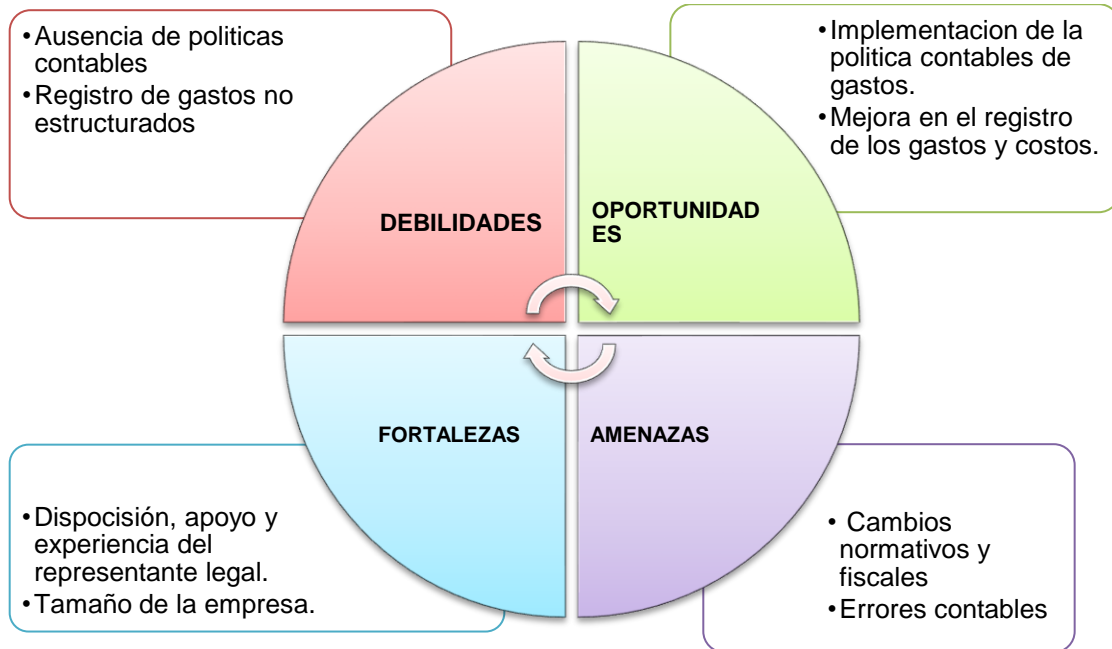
• Ausencia de politicas contables
• Registro de gastos no estructurados

• Implementacion de la politica contables de gastos.
• Mejora en el registro de los gastos y costos.

DEBILIDADES

OPORTUNIDAD ES

FORTALEZAS

AMENAZAS

• Disposición, apoyo y experiencia del representante legal.
• Tamaño de la empresa.

• Cambios normativos y fiscales
• Errores contables